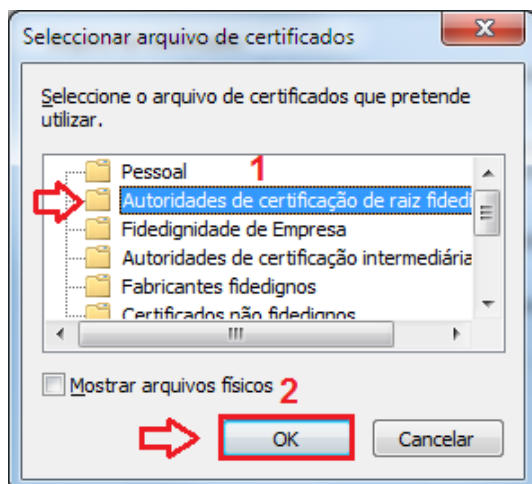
Seleccionar arquivo de certificados

Seleccione o arquivo de certificados que pretende utilizar.

Pessoal
1
Autoridades de certificação de raiz fidedi
Fidedignidade de Empresa
Autoridades de certificação intermediária
Fabricantes fidedignos
Certificados não fidedignos

Mostrar arquivos físicos
2
OK
Cancelar